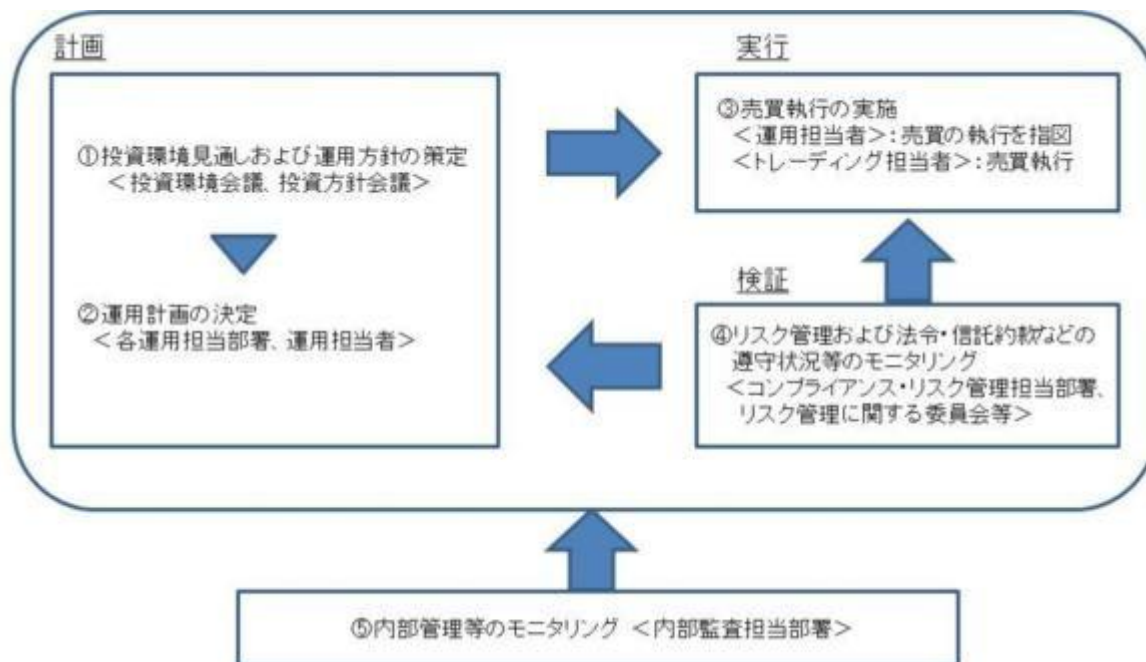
計画

①投資環境見通しおよび運用方針の策定
＜投資環境会議、投資方針会議＞

②運用計画の決定
＜各運用担当部署、運用担当者＞

実行

③売買執行の実施
＜運用担当者＞：売買の執行を指図
＜トレーディング担当者＞：売買執行

検証

④リスク管理および法令・信託約款などの遵守状況等のモニタリング
＜コンプライアンス・リスク管理担当部署、リスク管理に関する委員会等＞

⑤内部管理等のモニタリング ＜内部監査担当部署＞